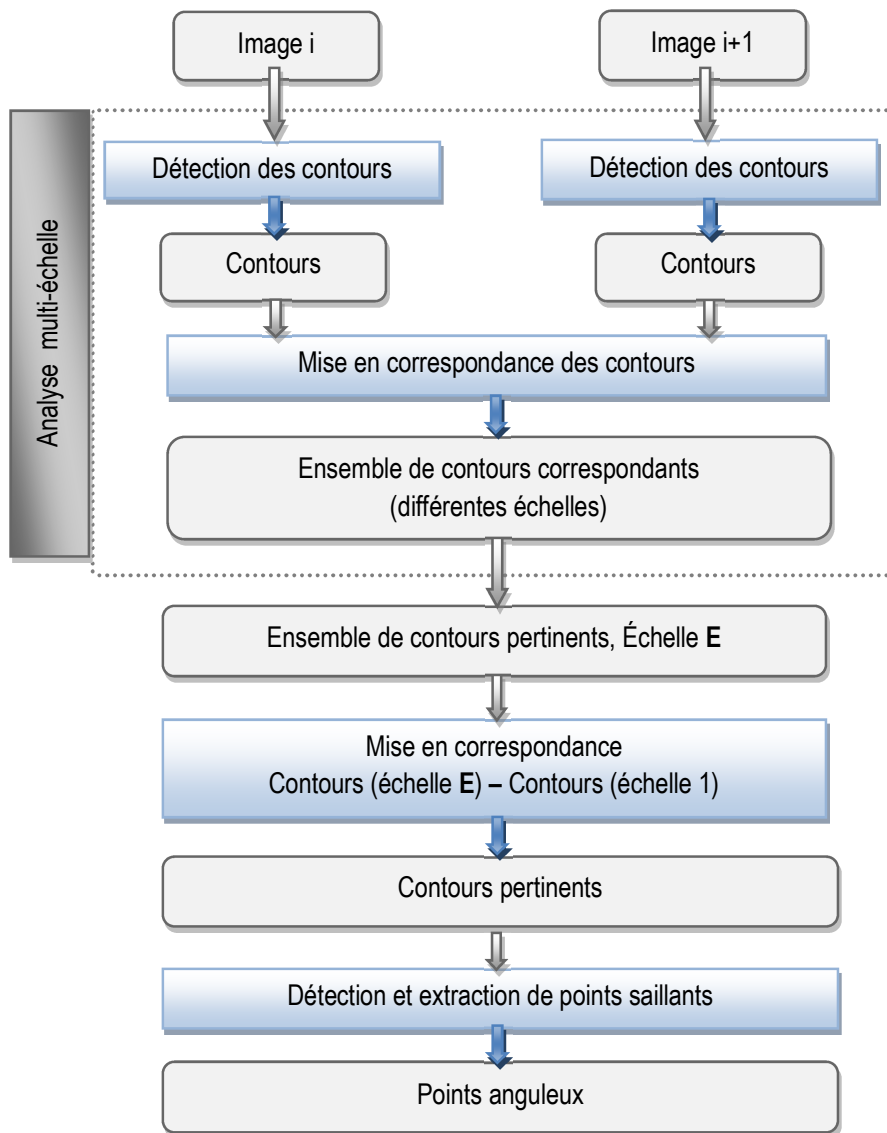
Image i

Image i+1

Analyse multi-échelle

Détection des contours

Détection des contours

Contours

Contours

Mise en correspondance des contours

Ensemble de contours correspondants (différentes échelles)

Ensemble de contours pertinents, Échelle **E**

Mise en correspondance
Contours (échelle **E**) **–** Contours (échelle 1)

Contours pertinents

Détection et extraction de points saillants

Points anguleux